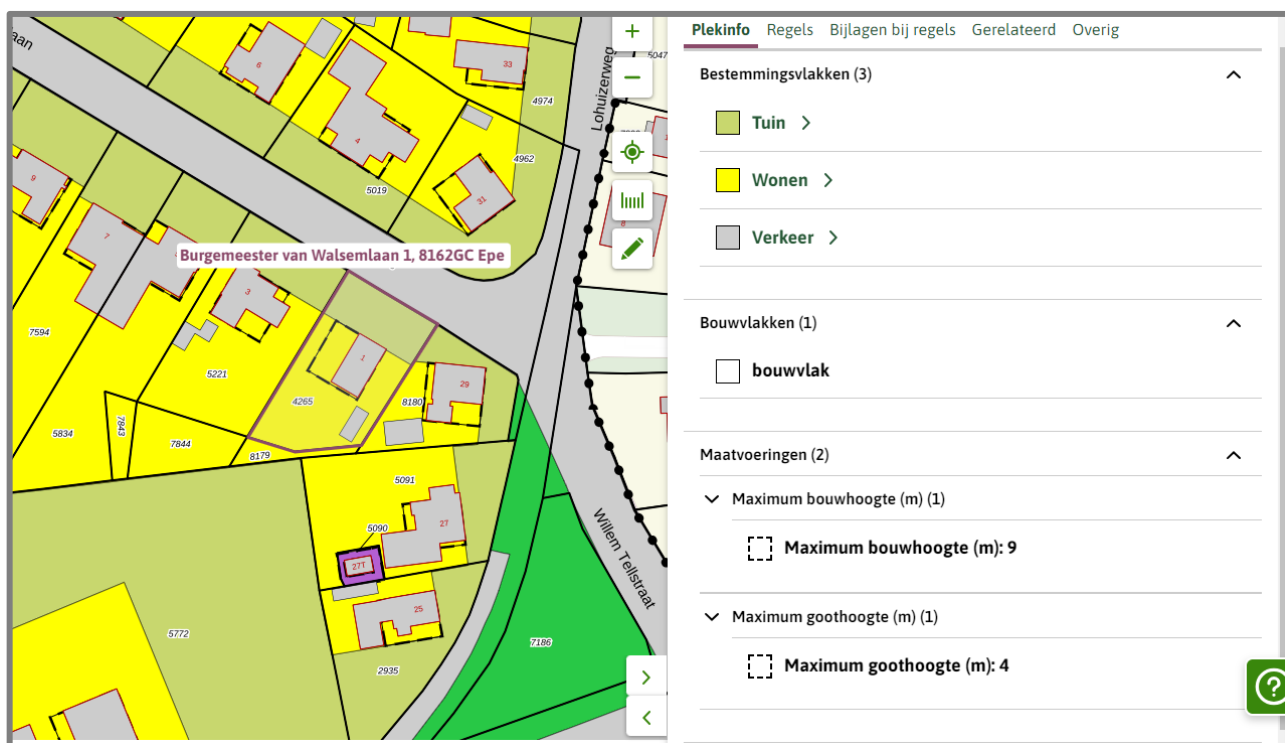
laan
Lohuizerweg
5047
33
6
4974
4
4962
9
5019
31
7
Burgemeester van Walsemlaan 1, 8162GC Epe
3
7594
1
29
5221
4265
8180
7843
5834
7844
8179
5091
27
5090
27T
Willem Tellstraat
25
5772
7186
2935

Plekinfo Regels Bijlagen bij regels Gerelateerd Overig

Bestemmingsvlakken (3)

Tuin

Wonen

Verkeer

Bouwvlakken (1)

bouwvlak

Maatvoeringen (2)

Maximum bouwhoogte (m) (1)

Maximum bouwhoogte (m): 9

Maximum goothoogte (m) (1)

Maximum goothoogte (m): 4